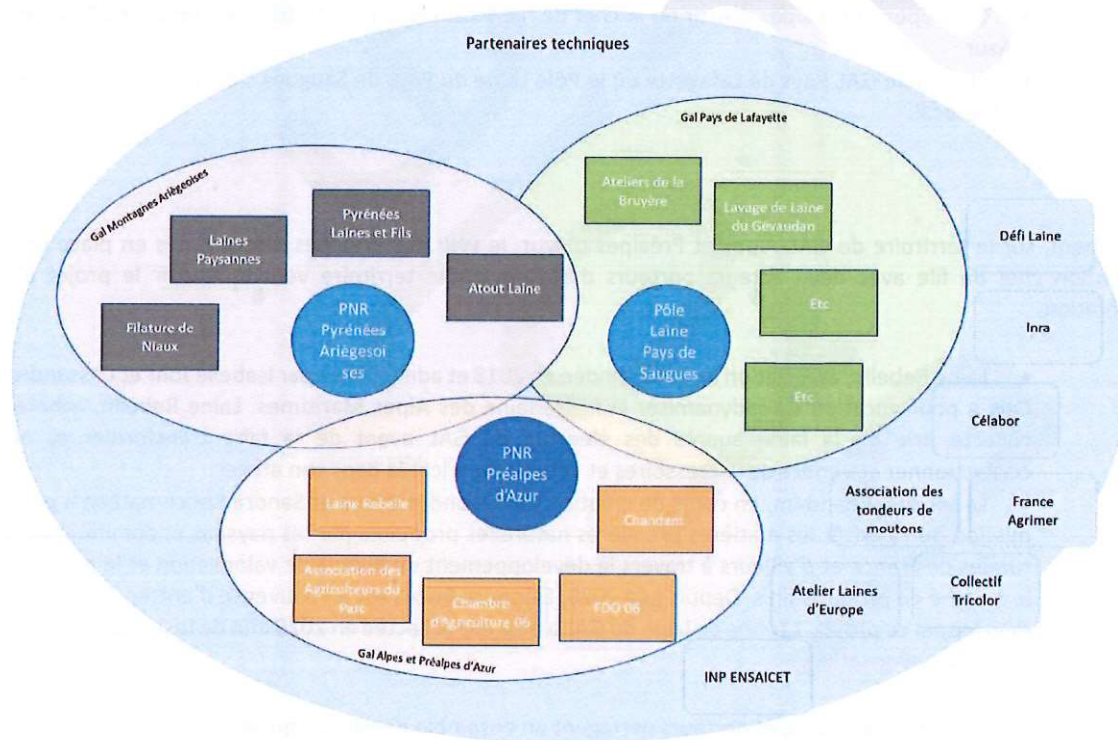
Partenaires techniques

Gal Montagnes Ariégeoises

Laines Paysannes

Pyrénées Laines et Fils

Atout Laine

Filature de Niaux

PNR Pyrénées Ariégesoises

Gal Pays de Lafayette

Ateliers de la Bruyère

Lavage de Laine du Gévaudan

Etc

Pôle Laine Pays de Saugues

Etc

PNR Préalpes d'Azur

Gal Alpes et Préalpes d'Azur

Laine Rebelle

Chanvre

Association des Agriculteurs du Pays

Chambre d'Agriculture 06

FDO 06

Défi Laine

Inra

Célabor

Association des tondeurs de moutons

France Agrimer

Atelier Laines d'Europe

Collectif Tricolor

INP ENSAICET